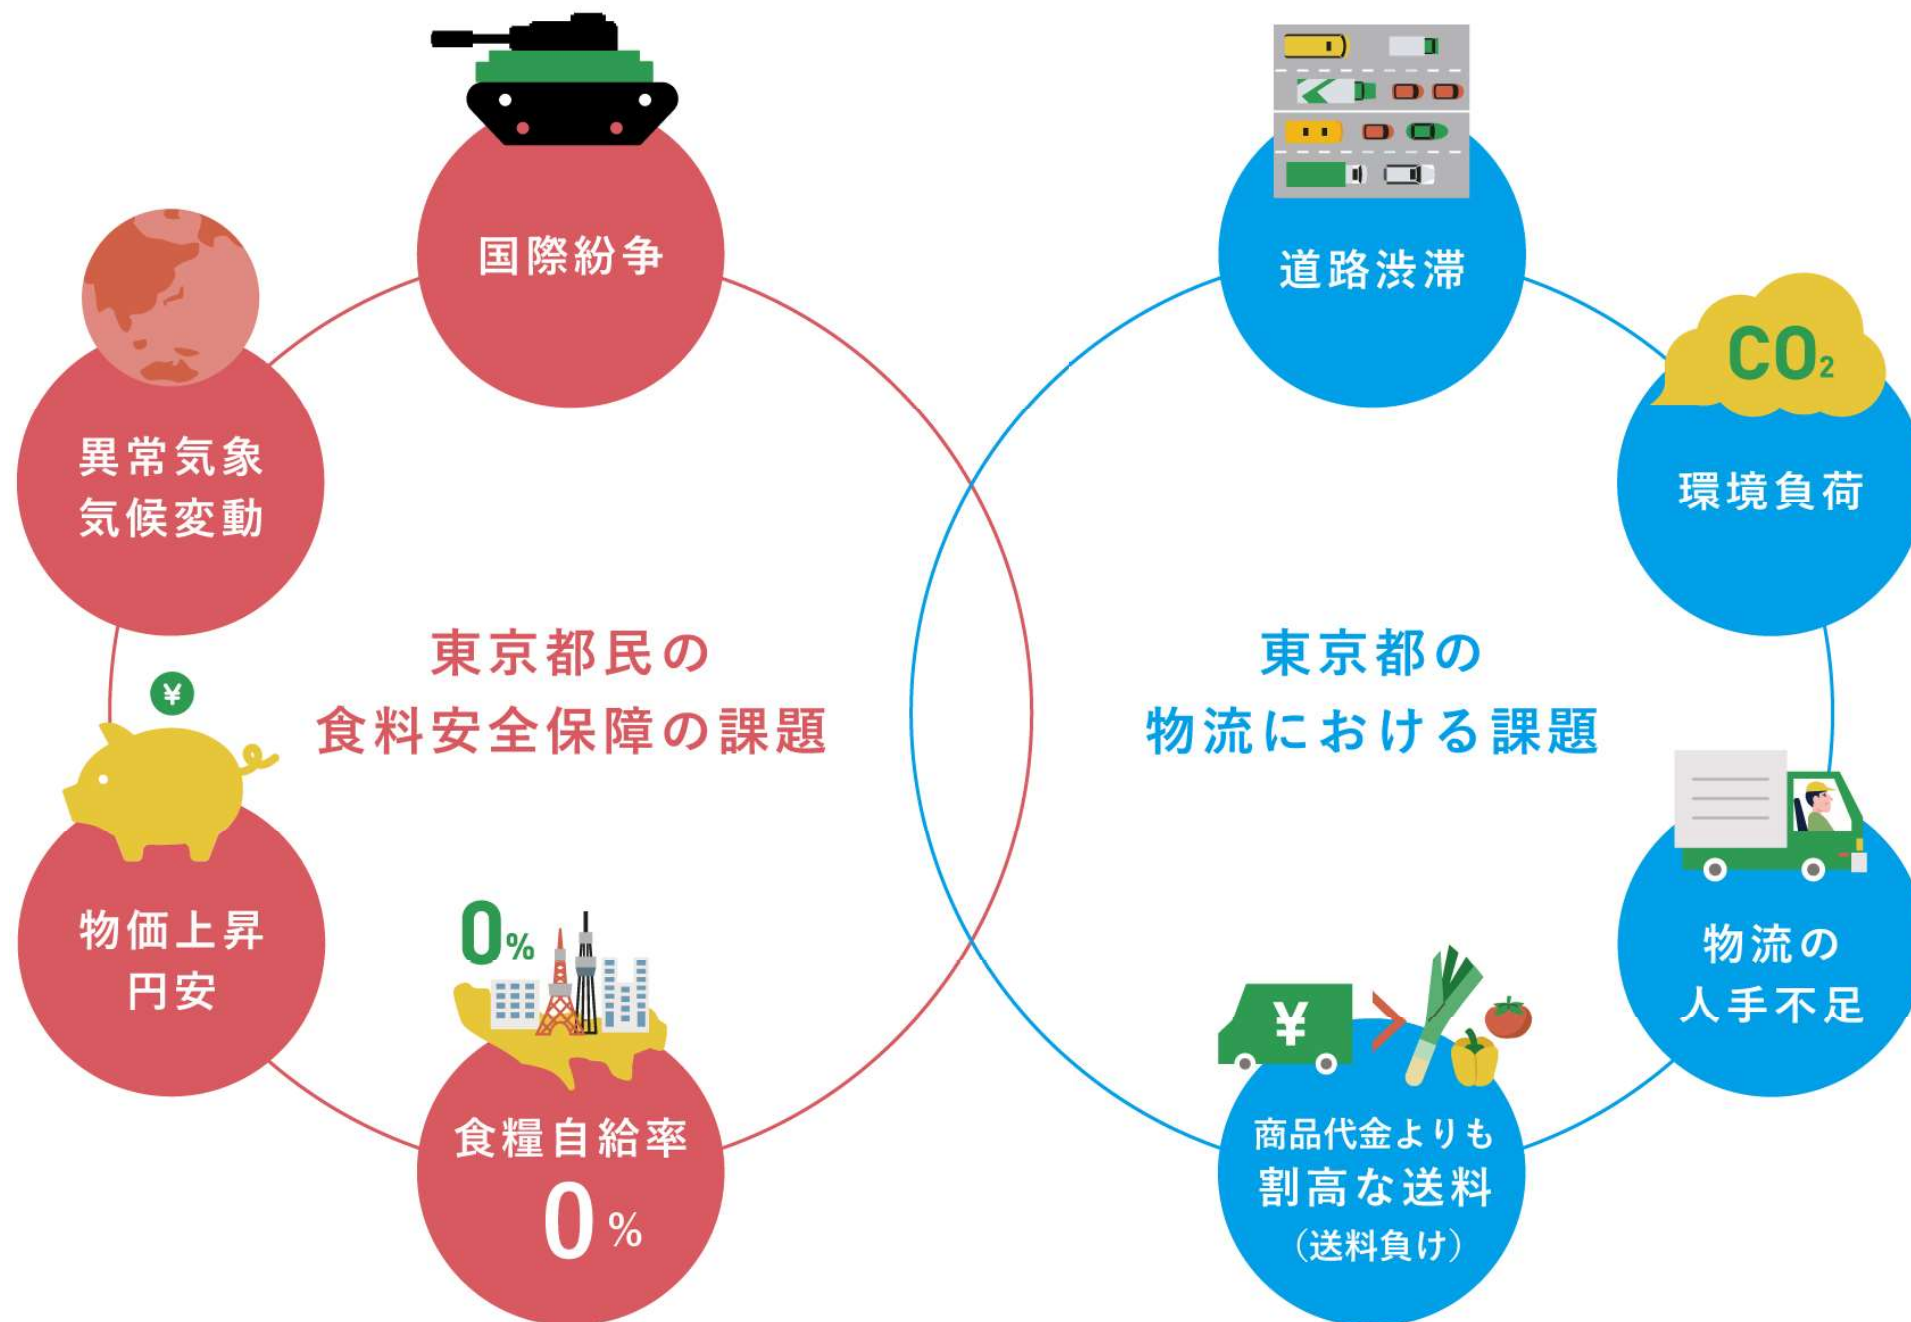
国際紛争

異常気象
気候変動

東京都民の
食料安全保障の課題

¥

物価上昇
円安

0%

食糧自給率
0%

道路渋滞

$CO_2$

環境負荷

東京都の
物流における課題

物流の
人手不足

¥

商品代金よりも
割高な送料
（送料負け）